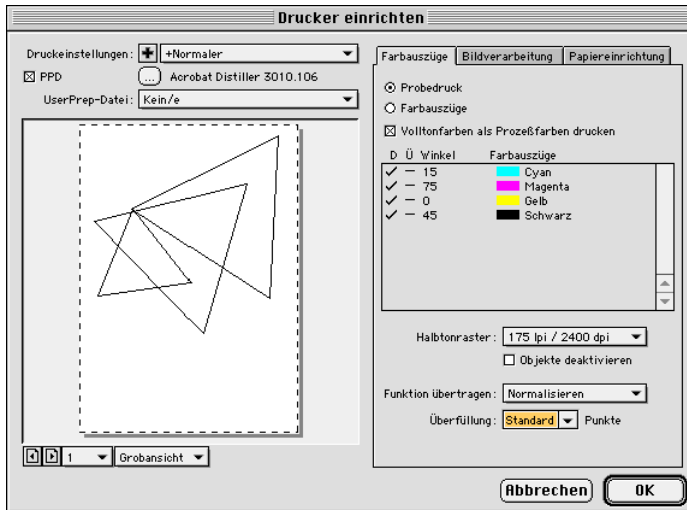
Drucker einrichten

Druckeinstellungen: +Normaler

☒ PPD ... Acrobat Distiller 3010.106

UserPrep-Datei: Kein/e

1 Grobansicht

Farbauszüge | Bildverarbeitung | Papiereinrichtung

⦿ Probedruck

○ Farbauszüge

☒ Volltonfarben als Prozeßfarben drucken

| D | Ü | Winkel | Farbauszüge |
|---|---|---|---|
| ✓ | — | 15 | Cyan |
| ✓ | — | 75 | Magenta |
| ✓ | — | 0 | Gelb |
| ✓ | — | 45 | Schwarz |

Halbtonraster: 175 lpi / 2400 dpi

☐ Objekte deaktivieren

Funktion übertragen: Normalisieren

Überfüllung: Standard Punkte

Abbrechen OK